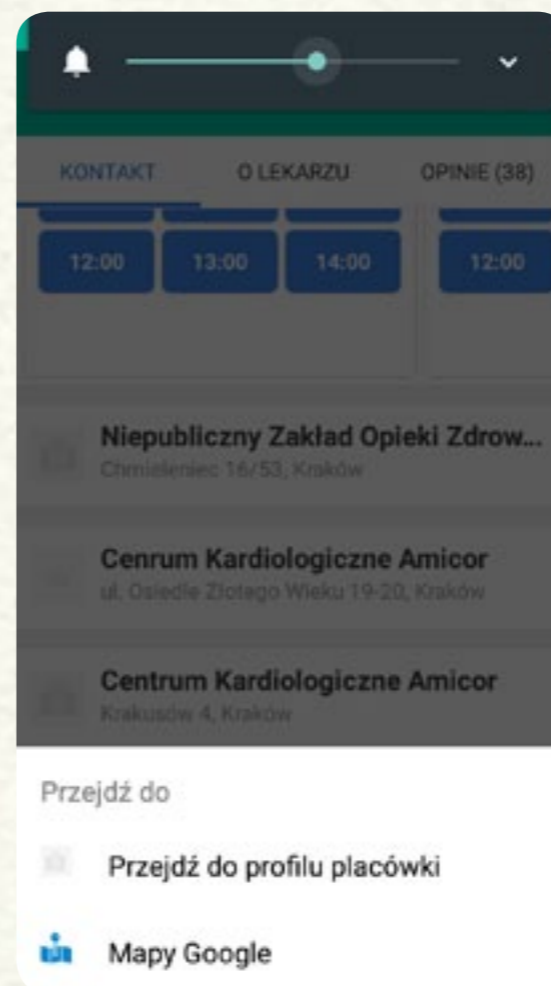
KONTAKT O LEKARZU OPINIE (38)

12:00 13:00 14:00 12:00

Niepubliczny Zakład Opieki Zdrow...
Chmieleniec 16/53, Kraków

Cenrum Kardiologiczne Amicor
ul. Osiedle Złotego Wieku 19-20, Kraków

Centrum Kardiologiczne Amicor
Krakusów 4, Kraków

Przejdź do

Przejdź do profilu placówki

Mapy Google